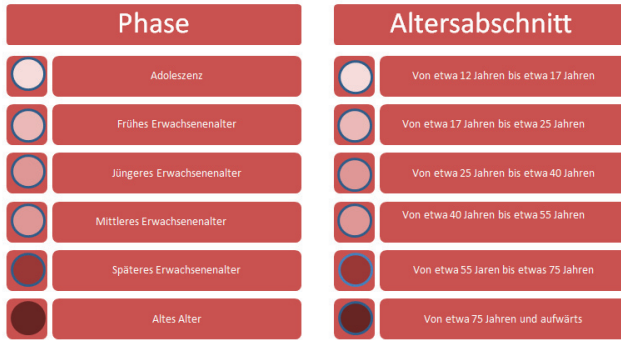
Phase

Adoleszenz

Frühes Erwachsenenalter

Jüngeres Erwachsenenalter

Mittleres Erwachsenenalter

Späteres Erwachsenenalter

Altes Alter

Altersabschnitt

Von etwa 12 Jahren bis etwa 17 Jahren

Von etwa 17 Jahren bis etwa 25 Jahren

Von etwa 25 Jahren bis etwa 40 Jahren

Von etwa 40 Jahren bis etwa 55 Jahren

Von etwa 55 Jaren bis etwas 75 Jahren

Von etwa 75 Jahren und aufwärts